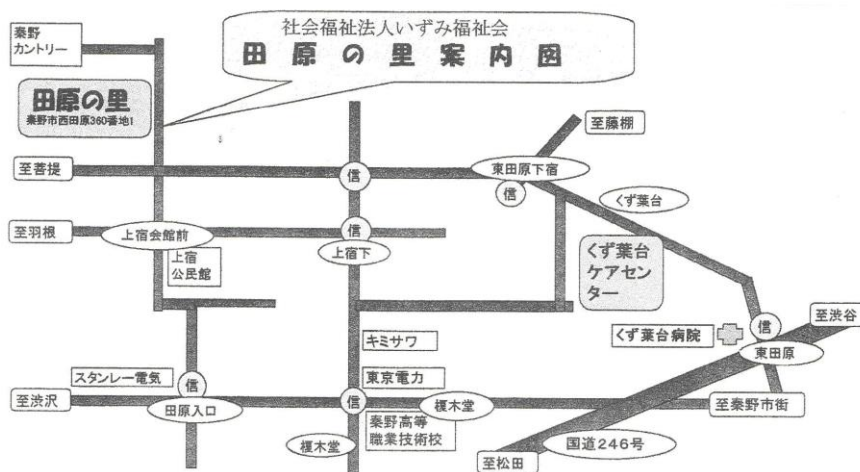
社会福祉法人いずみ福祉会
田原の里案内図

秦野
カントリー

田原の里
秦野市西田原360番地1

至藤棚

至菩提
信
東田原下宿
信
くず葉台

至羽根
上宿会館前
信
上宿
公民館
上宿下

くず葉台
ケアセンター

至渋谷
くず葉台病院
信
東田原

キミサワ

スタンレー電気
信
東京電力

至渋沢
田原入口
信
榎木堂
至秦野市街

秦野高等
職業技術校
榎木堂
国道246号
至松田